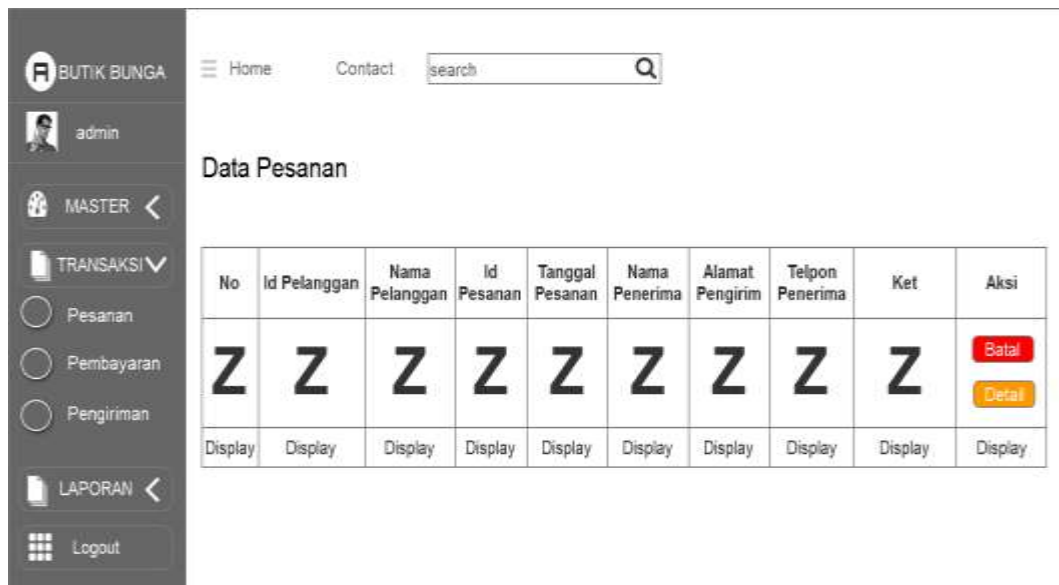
BUTIK BUNGA

admin

MASTER

TRANSAKSI

Pesanan

Pembayaran

Pengiriman

LAPORAN

Logout

Home Contact search

Data Pesanan

| No | Id Pelanggan | Nama Pelanggan | Id Pesanan | Tanggal Pesanan | Nama Penerima | Alamat Pengirim | Telpon Penerima | Ket | Aksi |
|---|---|---|---|---|---|---|---|---|---|
| Z | Z | Z | Z | Z | Z | Z | Z | Z | Batal Detail |
| Display | Display | Display | Display | Display | Display | Display | Display | Display | Display |